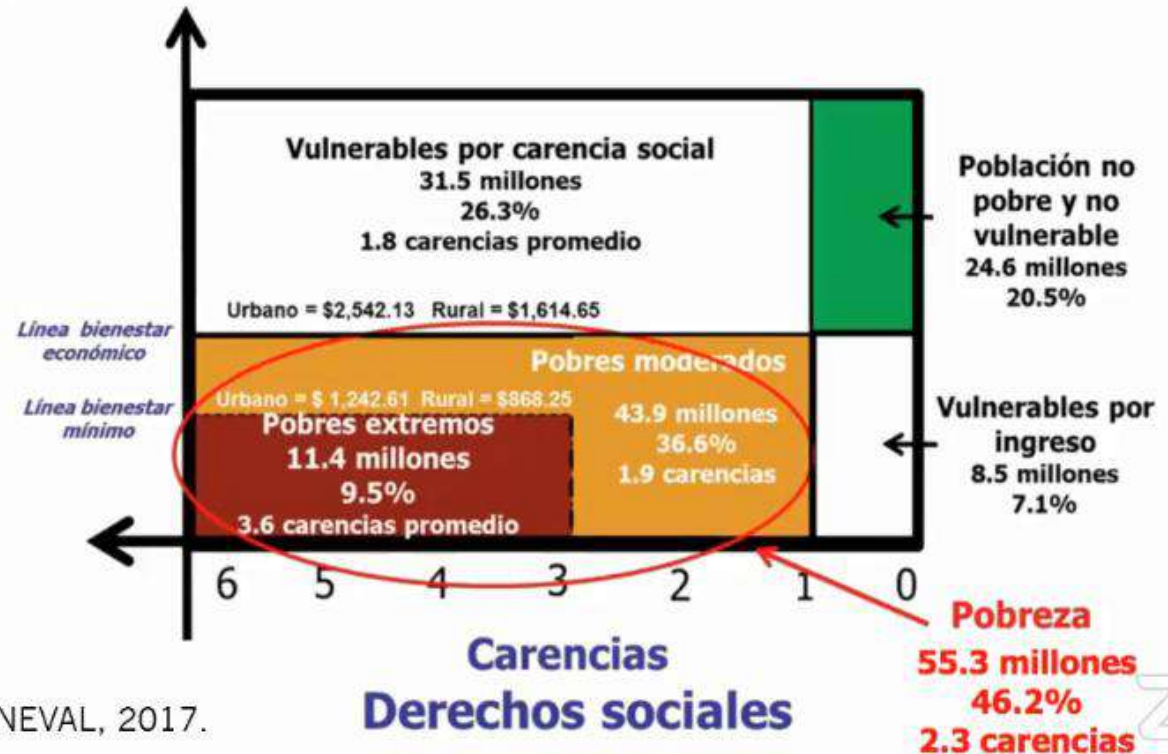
Vulnerables por carencia social
31.5 millones
26.3%
1.8 carencias promedio

Urbano = \$2,542.13 Rural = \$1,614.65

Población no pobre y no vulnerable
24.6 millones
20.5%

Línea bienestar económico

Línea bienestar mínimo

Pobres moderados

Urbano = \$ 1,242.61 Rural = \$868.25

Pobres extremos
11.4 millones
9.5%
3.6 carencias promedio

43.9 millones
36.6%
1.9 carencias

Vulnerables por ingreso
8.5 millones
7.1%

6 5 4 3 2 1 0

Pobreza
55.3 millones
46.2%
2.3 carencias

Carencias
Derechos sociales

NEVAL, 2017.